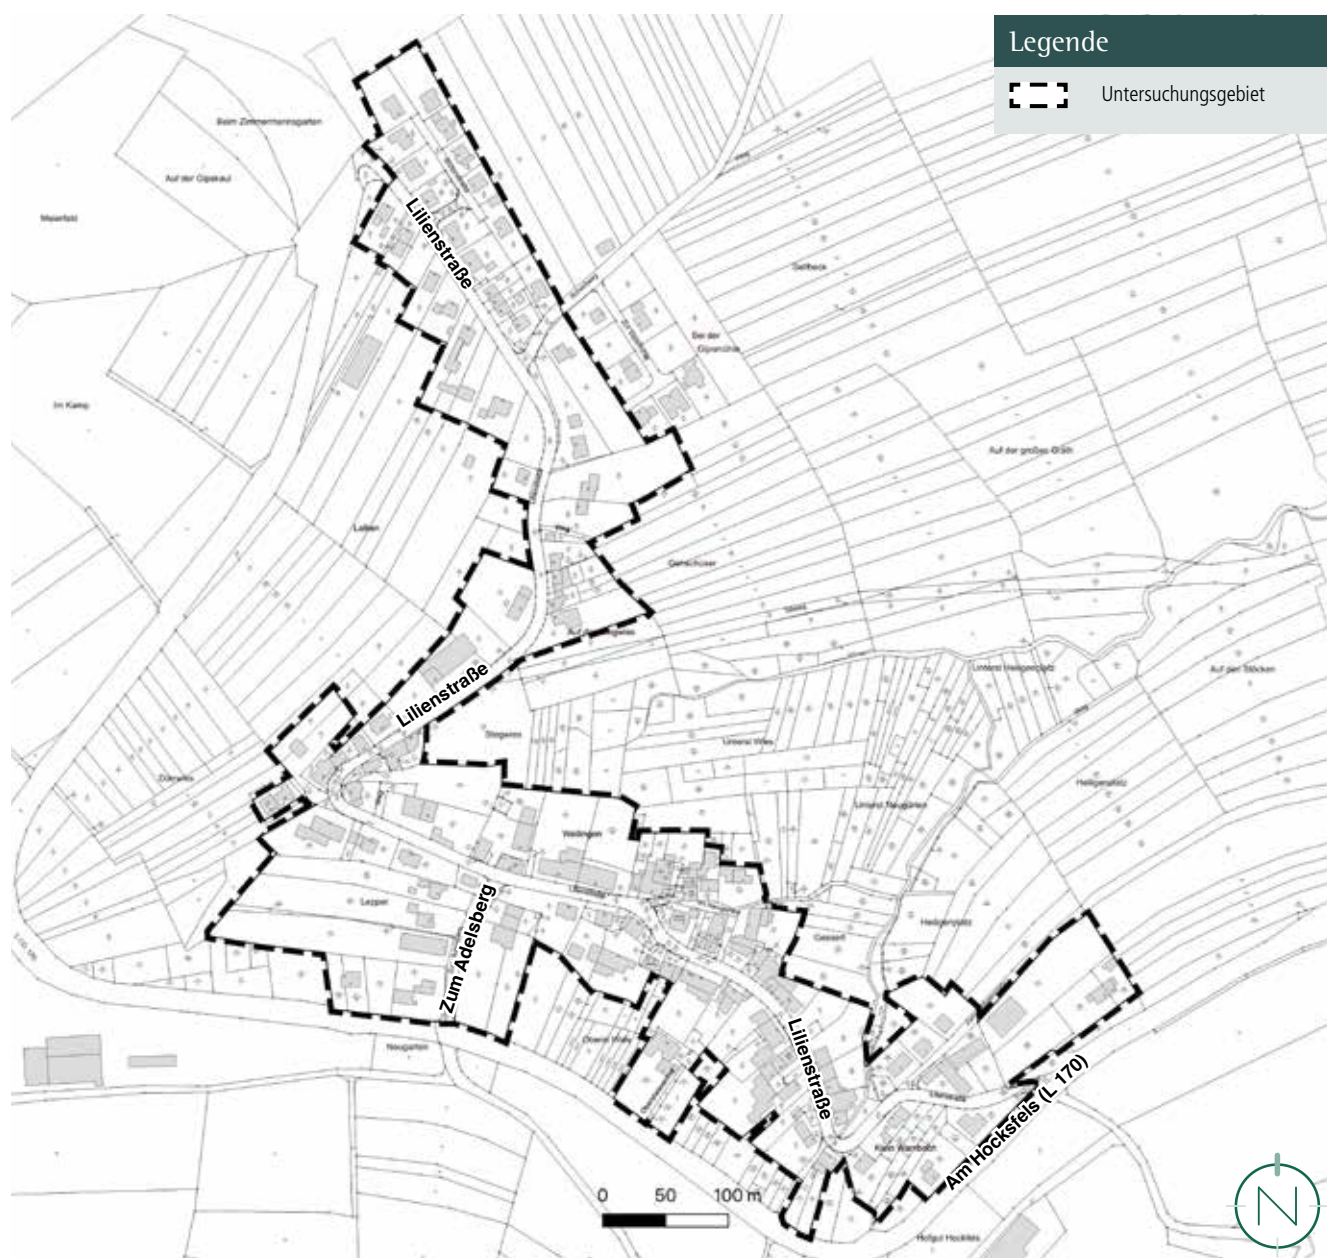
Legende

Untersuchungsgebiet

Beim Zimmermannsgarten

Auf der Gipskaul

Wiesenfeld

Lilienstraße

Seifeck

Bei der Gipsmühle

Im Kamp

Auf der großen Gräth

Leiten

Gerichtser

Lilienstraße

Untere Heiligenplatz

Auf den Stöcken

Steigweg

Unterer Viertel

Heiligenplatz

Dürrwiese

Untere Neugarten

Weidingen

Lepper

Zum Adelsberg

Heiligenplatz

Neugarten

Oberer Viertel

Lilienstraße

Am Hocksfels (L 170)

Klein Wambach

Hofgut Hockles

0 50 100 m

N